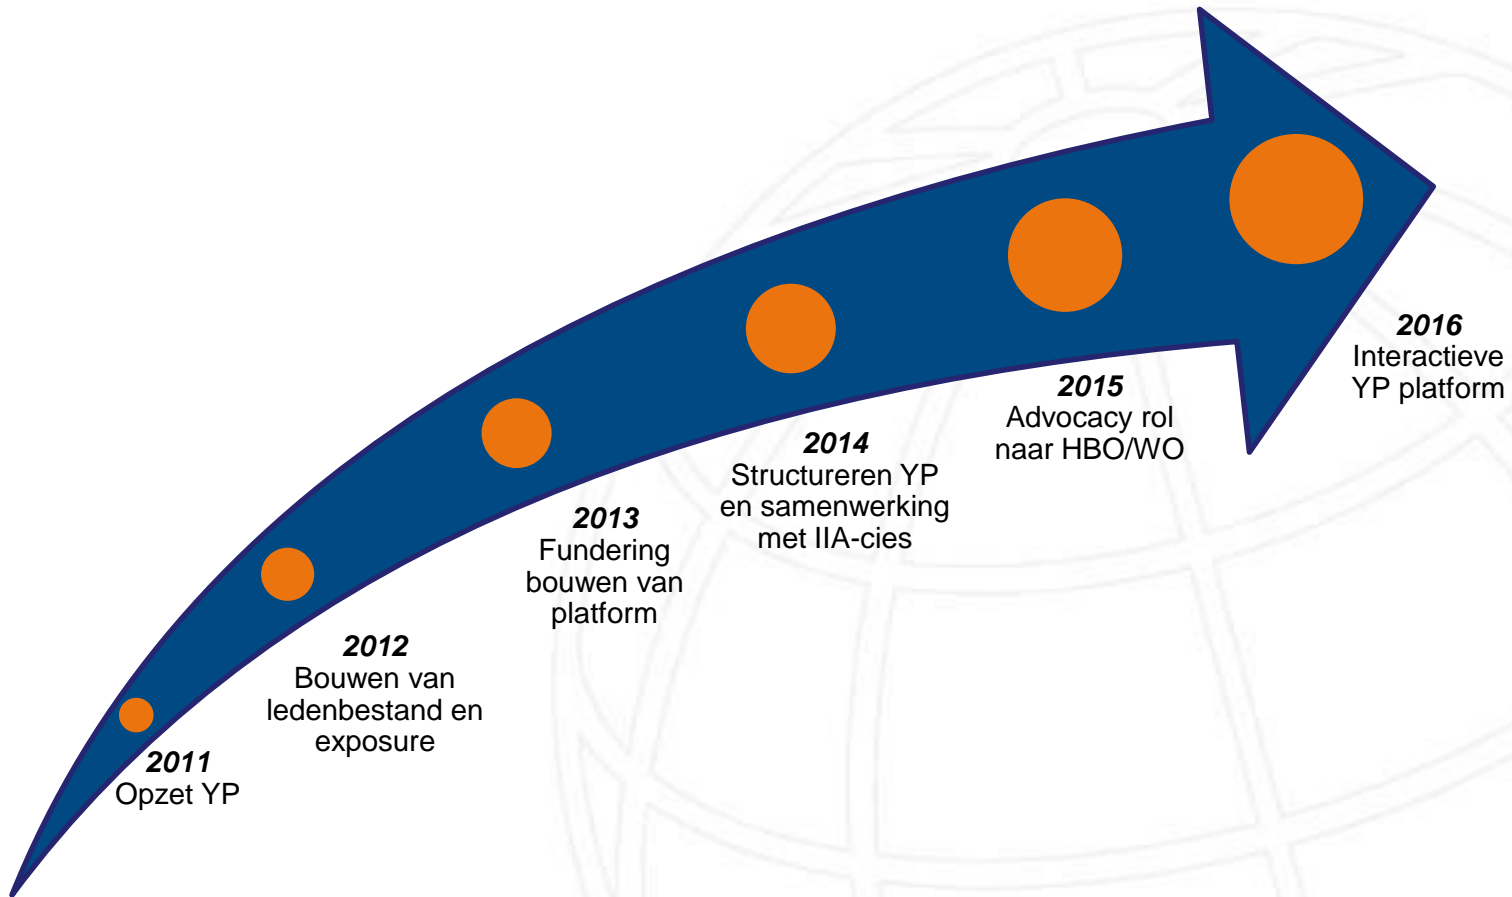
**2011**
Opzet YP

**2012**
Bouwen van ledenbestand en exposure

**2013**
Fundering bouwen van platform

**2014**
Structureren YP en samenwerking met IIA-cies

**2015**
Advocacy rol naar HBO/WO

**2016**
Interactieve YP platform